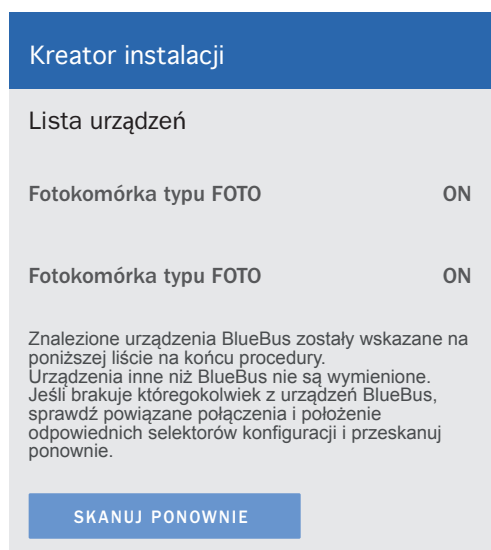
Kreator instalacji

Lista urządzeń

Fotokomórka typu FOTO ON

Fotokomórka typu FOTO ON

Znalezione urządzenia BlueBus zostały wskazane na poniższej liście na końcu procedury.
Urządzenia inne niż BlueBus nie są wymienione.
Jeśli brakuje któregokolwiek z urządzeń BlueBus, sprawdź powiązane połączenia i położenie odpowiednich selektorów konfiguracji i przeskanuj ponownie.

SKANUJ PONOWNIE